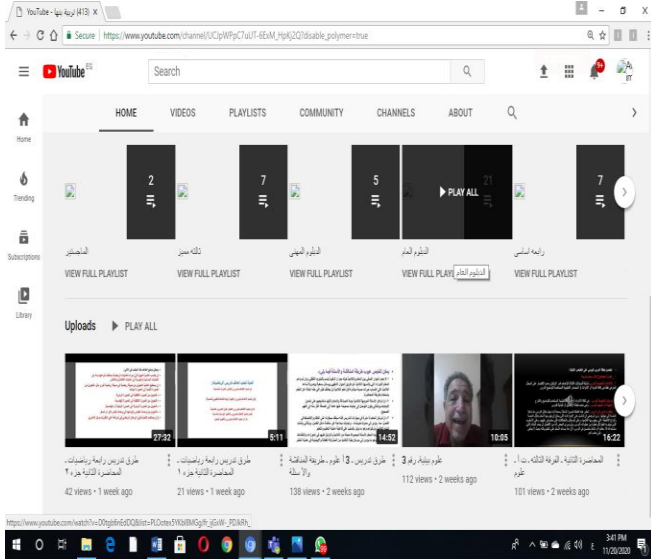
YouTube - تربية بنها (413) ×

Secure | https://www.youtube.com/channel/UCIpWPpC7uUT-6ExM_HpKj2Q?disable_polymer=true

YouTube EG

Search

HOME VIDEOS PLAYLISTS COMMUNITY CHANNELS ABOUT

Home

Trending

Subscriptions

Library

2

7

5

PLAY ALL

21

7

الماجستير
VIEW FULL PLAYLIST

ثالثة مميز
VIEW FULL PLAYLIST

الدبلوم المهني
VIEW FULL PLAYLIST

الدبلوم العام
VIEW FULL PLAYLIST

الدبلوم العام

رابعة اساسي
VIEW FULL PLAYLIST

Uploads PLAY ALL

27:32
طرق تدريس رابعة رياضيات . المحاضرة الثانية جزء ٢
42 views • 1 week ago

5:11
طرق تدريس رابعة رياضيات . المحاضرة الثانية جزء ١
21 views • 1 week ago

14:52
طرق تدريس 3 علوم . طريقة المناقشة والأسئلة
138 views • 2 weeks ago

10:05
علوم بيئية رقم 3
112 views • 2 weeks ago

16:22
المحاضرة الثانية . الفرقة الثالثة . ت . علوم
101 views • 2 weeks ago

https://www.youtube.com/watch?v=D0tgb6nEdDQ&list=PLOotes5YKbIBMGgfr_jGsW-_PDJ6Rh_

3:41 PM
11/20/2020